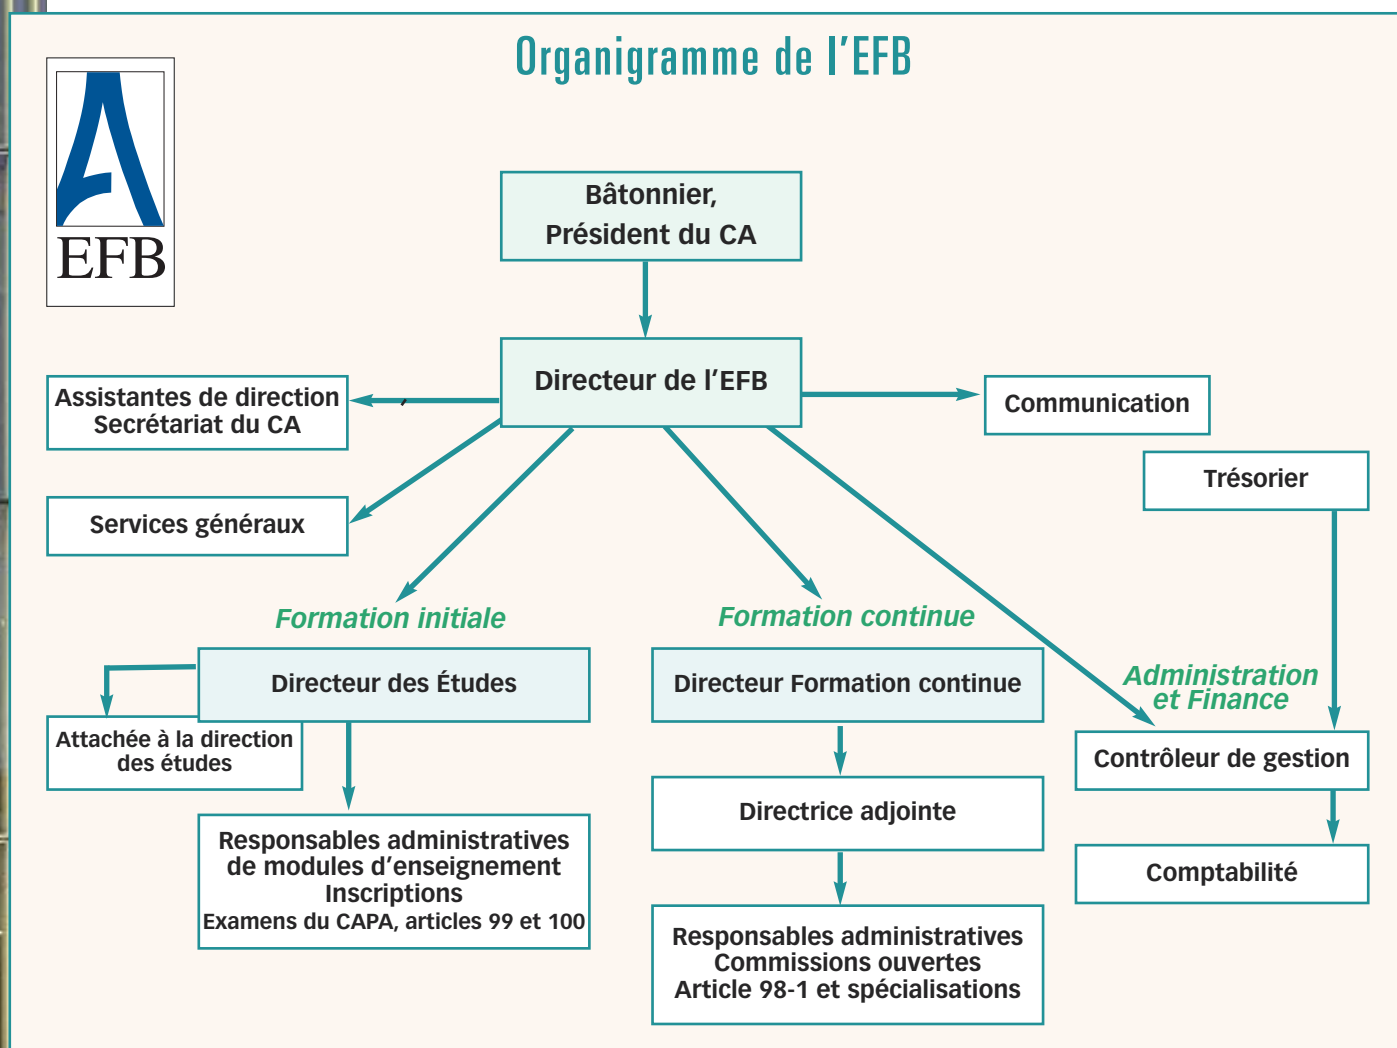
Organigramme de l'EFB

EFB

Bâtonnier, Président du CA

Directeur de l'EFB

Assistantes de direction
Secrétariat du CA

Communication

Trésorier

Services généraux

Formation initiale

Formation continue

Administration et Finance

Directeur des Études

Directeur Formation continue

Attachée à la direction des études

Contrôleur de gestion

Directrice adjointe

Responsables administratives
de modules d'enseignement
Inscriptions
Examens du CAPA, articles 99 et 100

Comptabilité

Responsables administratives
Commissions ouvertes
Article 98-1 et spécialisations